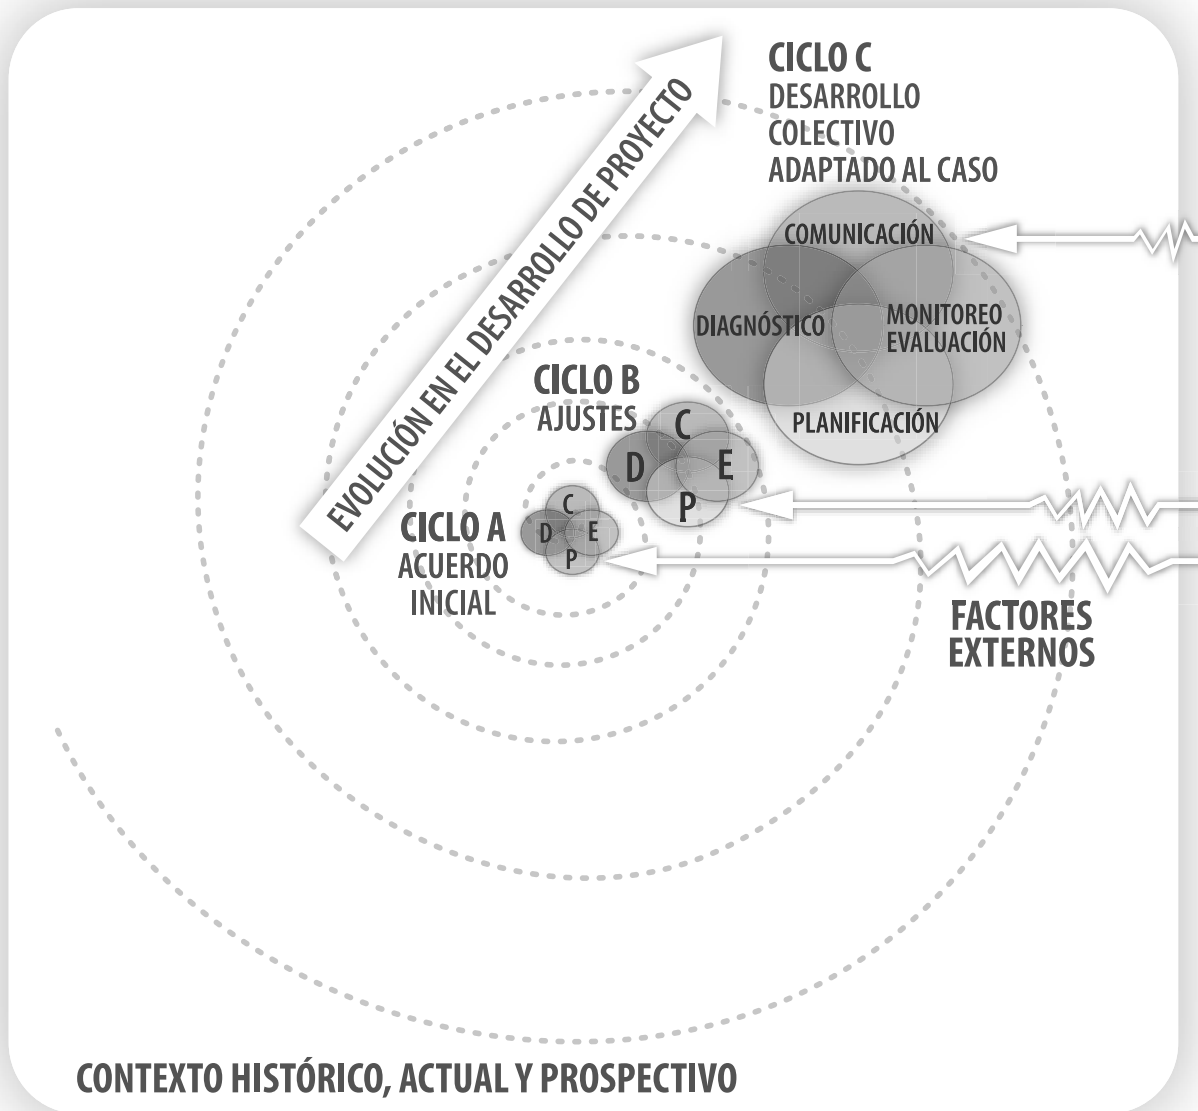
EVOLUCIÓN EN EL DESARROLLO DE PROYECTO

CICLO C
DESARROLLO COLECTIVO ADAPTADO AL CASO

COMUNICACIÓN
DIAGNÓSTICO
MONITOREO EVALUACIÓN
PLANIFICACIÓN

CICLO B
AJUSTES

C
D
E
P

CICLO A
ACUERDO INICIAL

C
D
E
P

FACTORES EXTERNOS

CONTEXTO HISTÓRICO, ACTUAL Y PROSPECTIVO